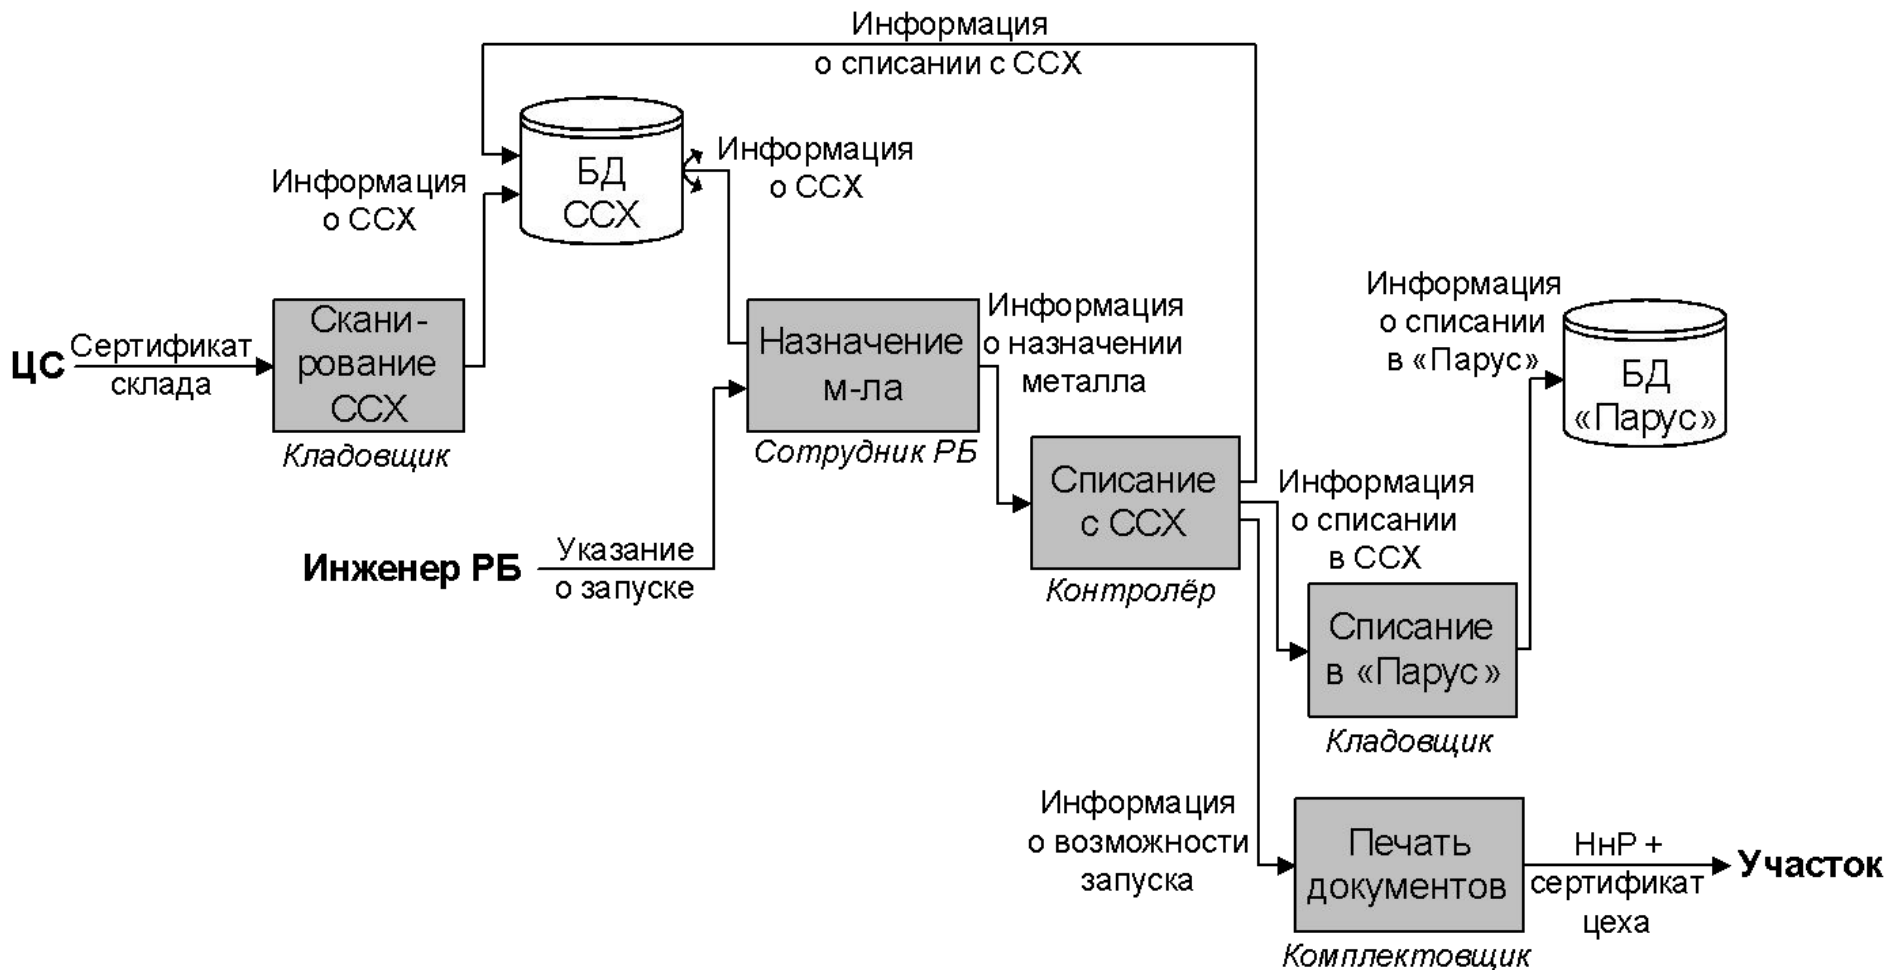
Информация о списании с ССХ

Информация о ССХ

БД ССХ

Информация о ССХ

ЦС

Сертификат склада

Скани-рование ССХ

Кладовщик

Назначение м-ла

Сотрудник РБ

Информация о назначении металла

Информация о списании в «Парус»

БД «Парус»

Инженер РБ

Указание о запуске

Списание с ССХ

Контролёр

Информация о списании в ССХ

Списание в «Парус»

Кладовщик

Информация о возможности запуска

Печать документов

Комплектовщик

НнР + сертификат цеха

Участок